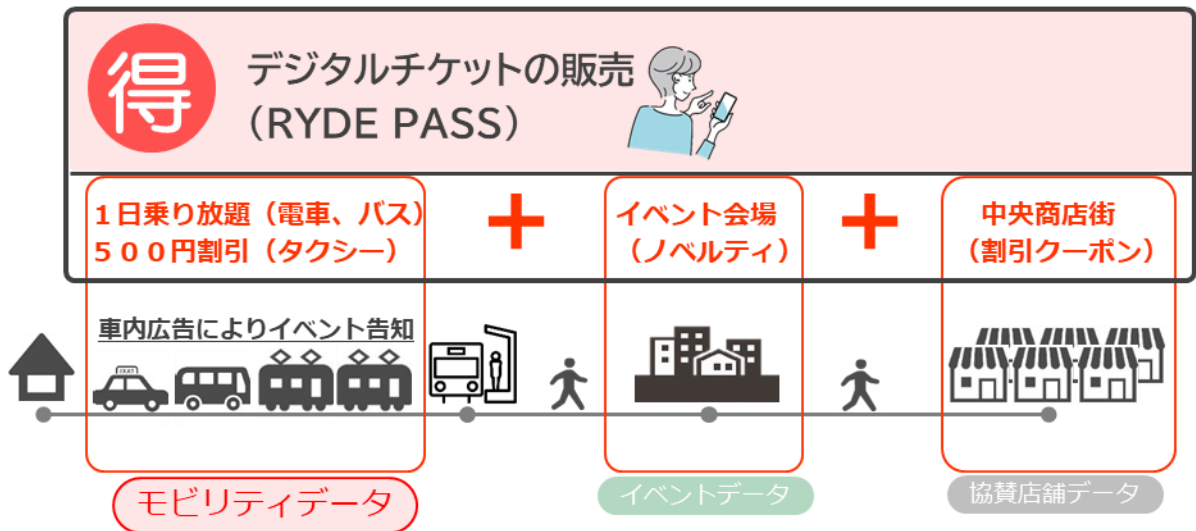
得

デジタルチケットの販売
（RYDE PASS）

1日乗り放題（電車、バス）
５００円割引（タクシー）

＋

イベント会場
（ノベルティ）

＋

中央商店街
（割引クーポン）

車内広告によりイベント告知

TAXI

モビリティデータ

イベントデータ

協賛店舗データ